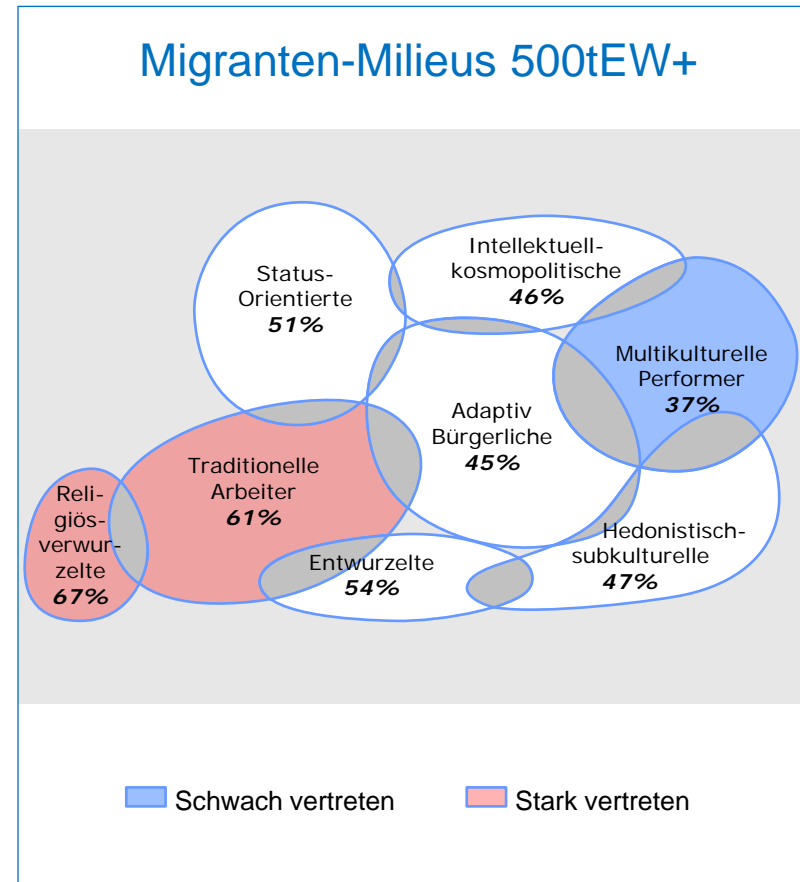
Migranten-Milieus 500tEW+

Status-Orientierte
51%

Intellektuell-kosmopolitische
46%

Multikulturelle Performer
37%

Adaptiv Bürgerliche
45%

Traditionelle Arbeiter
61%

Religiös-verwurzelte
67%

Entwurzelte
54%

Hedonistisch-subkulturelle
47%

Schwach vertreten

Stark vertreten